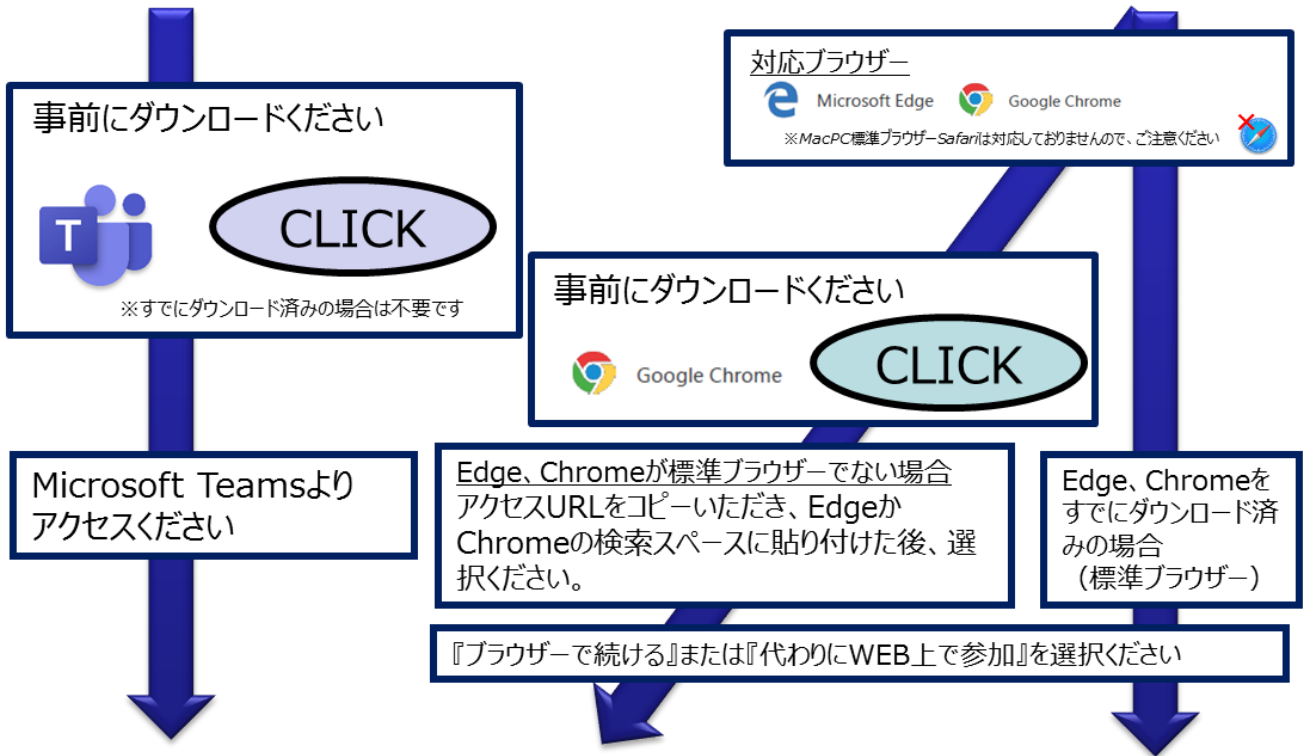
対応ブラウザー

Microsoft Edge　Google Chrome

※MacPC標準ブラウザーSafariは対応しておりませんので、ご注意ください

事前にダウンロードください

CLICK

※すでにダウンロード済みの場合は不要です

事前にダウンロードください

Google Chrome

CLICK

Microsoft Teamsよりアクセスください

Edge、Chromeが標準ブラウザーでない場合
アクセスURLをコピーいただき、EdgeかChromeの検索スペースに貼り付けた後、選択ください。

Edge、Chromeをすでにダウンロード済みの場合
（標準ブラウザー）

『ブラウザーで続ける』または『代わりにWEB上で参加』を選択ください